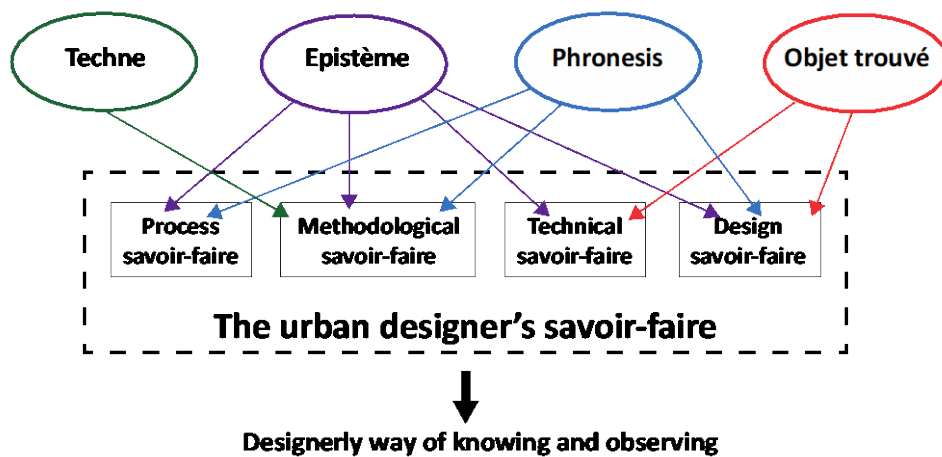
Techne

Epistème

Phronesis

Objet trouvé

Process savoir-faire

Methodological savoir-faire

Technical savoir-faire

Design savoir-faire

The urban designer's savoir-faire

Designerly way of knowing and observing